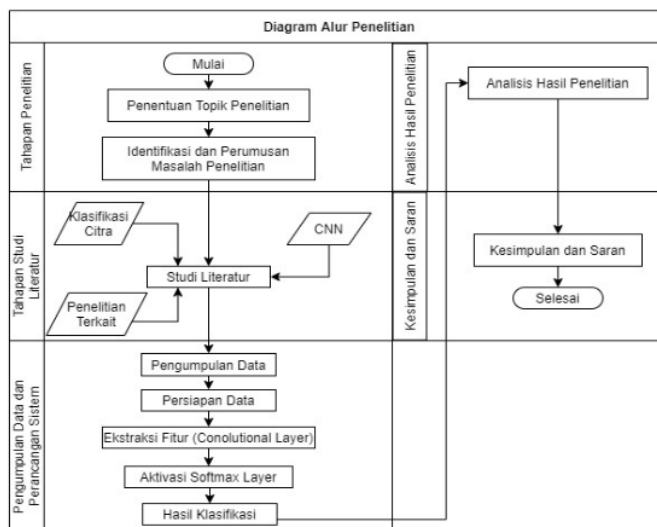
Diagram Alur Penelitian

Tahapan Penelitian

Mulai

Penentuan Topik Penelitian

Identifikasi dan Perumusan Masalah Penelitian

Analisis Hasil Penelitian

Analisis Hasil Penelitian

Tahapan Studi Literatur

Klasifikasi Citra

CNN

Studi Literatur

Penelitian Terkait

Kesimpulan dan Saran

Kesimpulan dan Saran

Selesai

Pengumpulan Data dan Perancangan Sistem

Pengumpulan Data

Persiapan Data

Ekstraksi Fitur (Conolutional Layer)

Aktivasi Softmax Layer

Hasil Klasifikasi